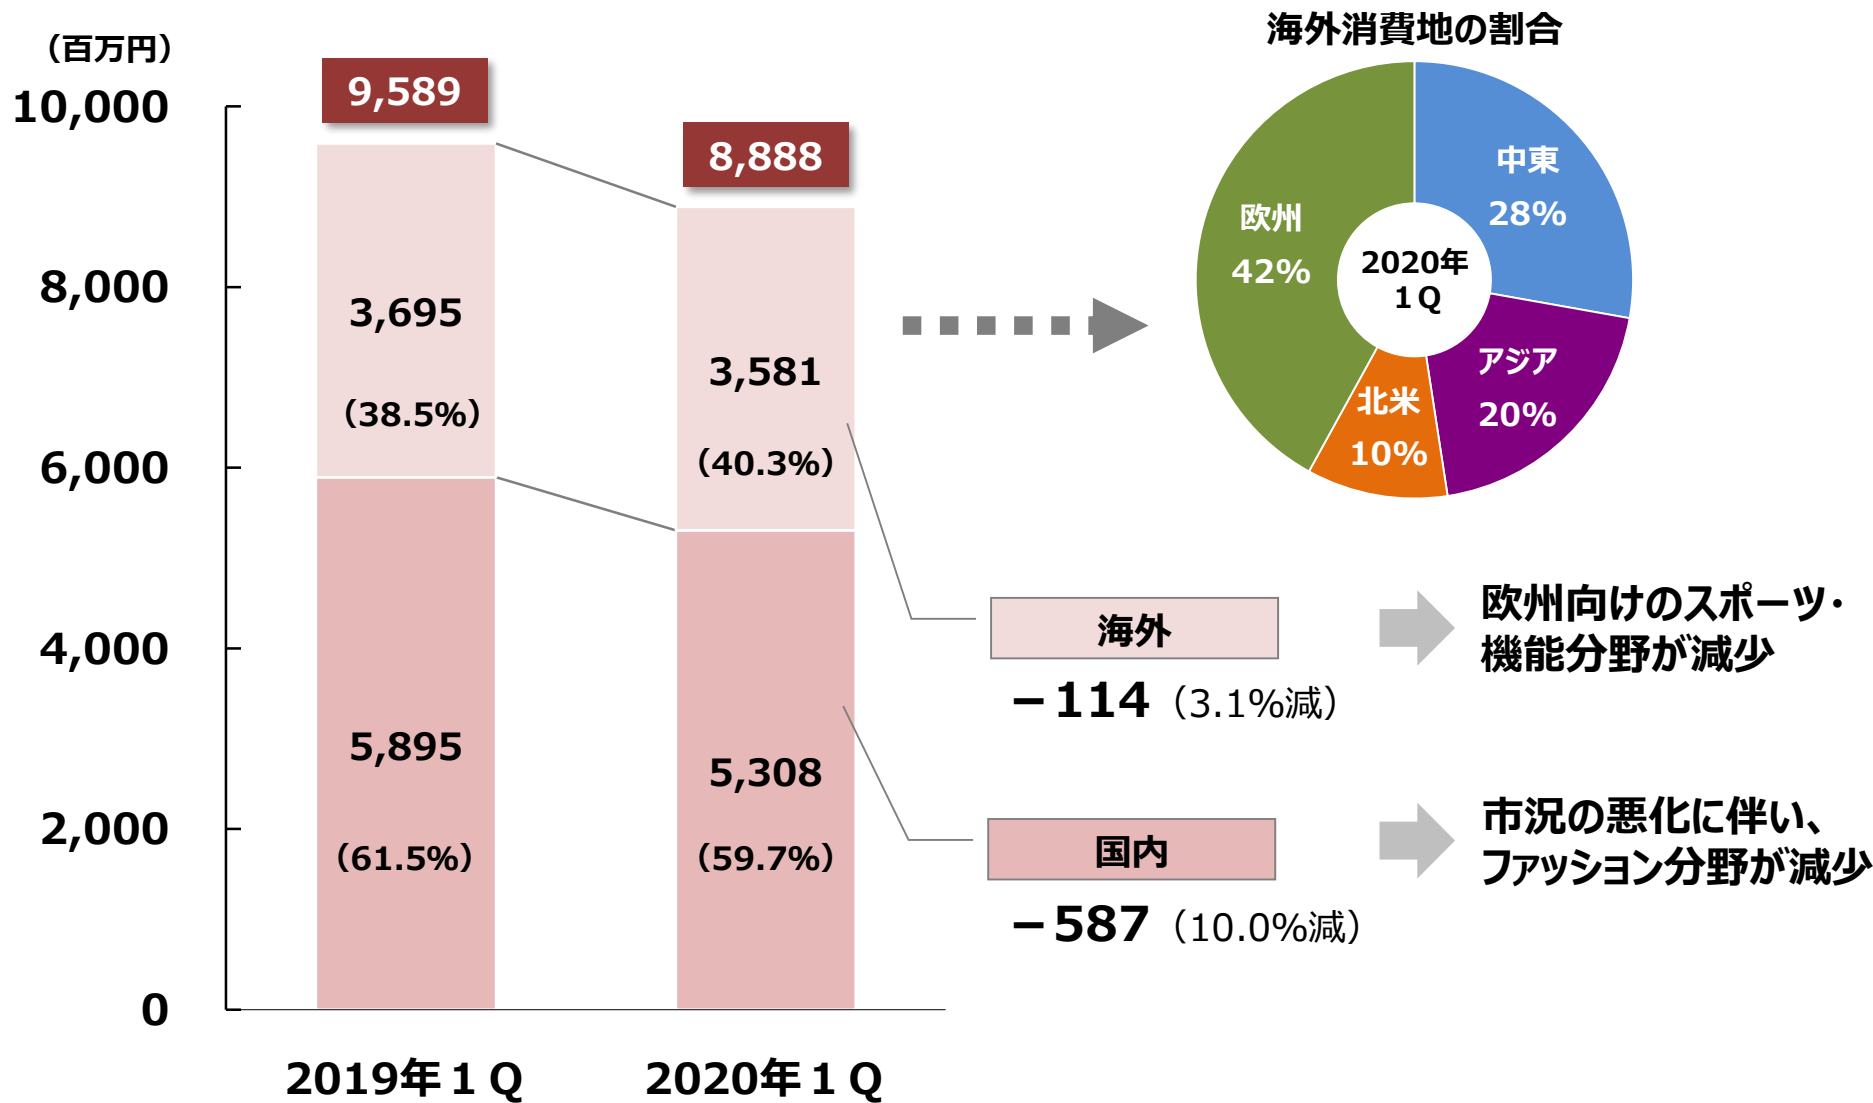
（百万円）

10,000
8,000
6,000
4,000
2,000
0

9,589
3,695
（38.5%）
5,895
（61.5%）

8,888
3,581
（40.3%）
5,308
（59.7%）

2019年１Q
2020年１Q

海外消費地の割合
2020年
１Q
中東
28%
アジア
20%
北米
10%
欧州
42%

海外
－114（3.1%減）
欧州向けのスポーツ・機能分野が減少

国内
－587（10.0%減）
市況の悪化に伴い、ファッション分野が減少